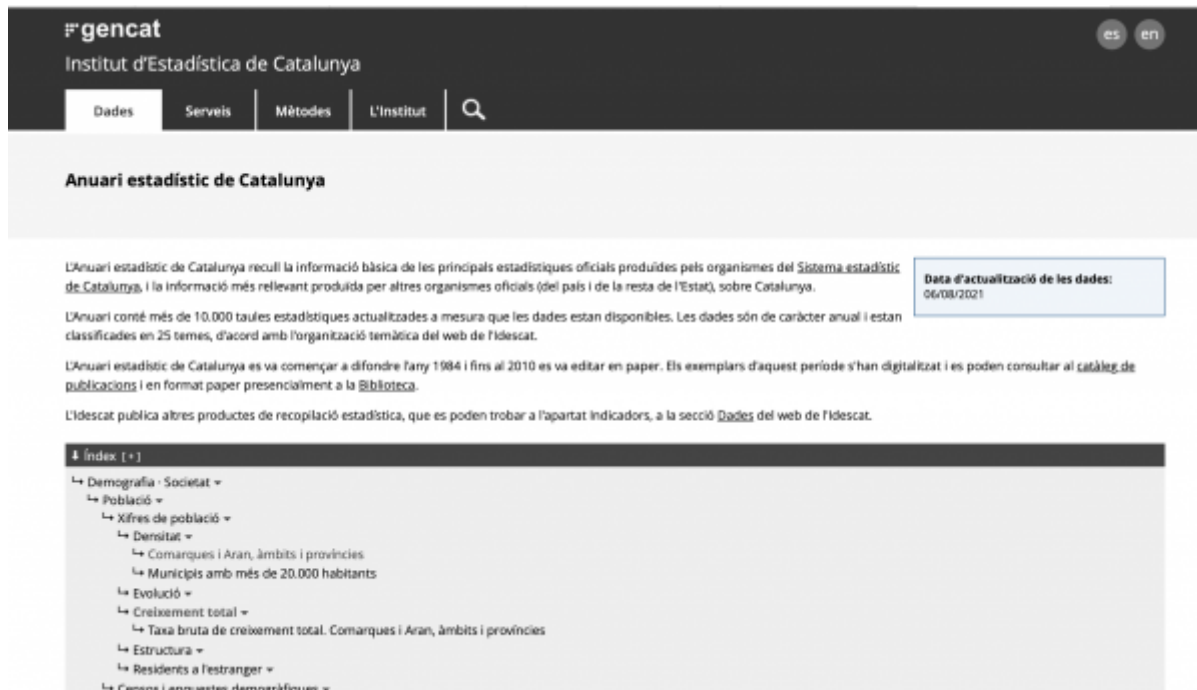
gencat
Institut d'Estadística de Catalunya

es en

Dades | Serveis | Mètodes | L'Institut

Anuari estadístic de Catalunya

L'Anuari estadístic de Catalunya recull la informació bàsica de les principals estadístiques oficials produïdes pels organismes del Sistema estadístic de Catalunya, i la informació més rellevant produïda per altres organismes oficials (del país i de la resta de l'Estat), sobre Catalunya.

Data d'actualització de les dades:
06/08/2021

L'Anuari conté més de 10.000 taules estadístiques actualitzades a mesura que les dades estan disponibles. Les dades són de caràcter anual i estan classificades en 25 temes, d'acord amb l'organització temàtica del web de l'Idescat.

L'Anuari estadístic de Catalunya es va començar a difondre l'any 1984 i fins al 2010 es va editar en paper. Els exemplars d'aquest període s'han digitalitzat i es poden consultar al catàleg de publicacions i en format paper presencialment a la Biblioteca.

L'Idescat publica altres productes de recopilació estadística, que es poden trobar a l'apartat Indicadors, a la secció Dades del web de l'Idescat.

Índex [+]

↳ Demografia · Societat
↳ Població
↳ Xifres de població
↳ Densitat
↳ Comarques i Aran, àmbits i províncies
↳ Municipis amb més de 20.000 habitants
↳ Evolució
↳ Creixement total
↳ Taxa bruta de creixement total. Comarques i Aran, àmbits i províncies
↳ Estructura
↳ Residents a l'estranger
↳ Censos i enquestes demogràfiques